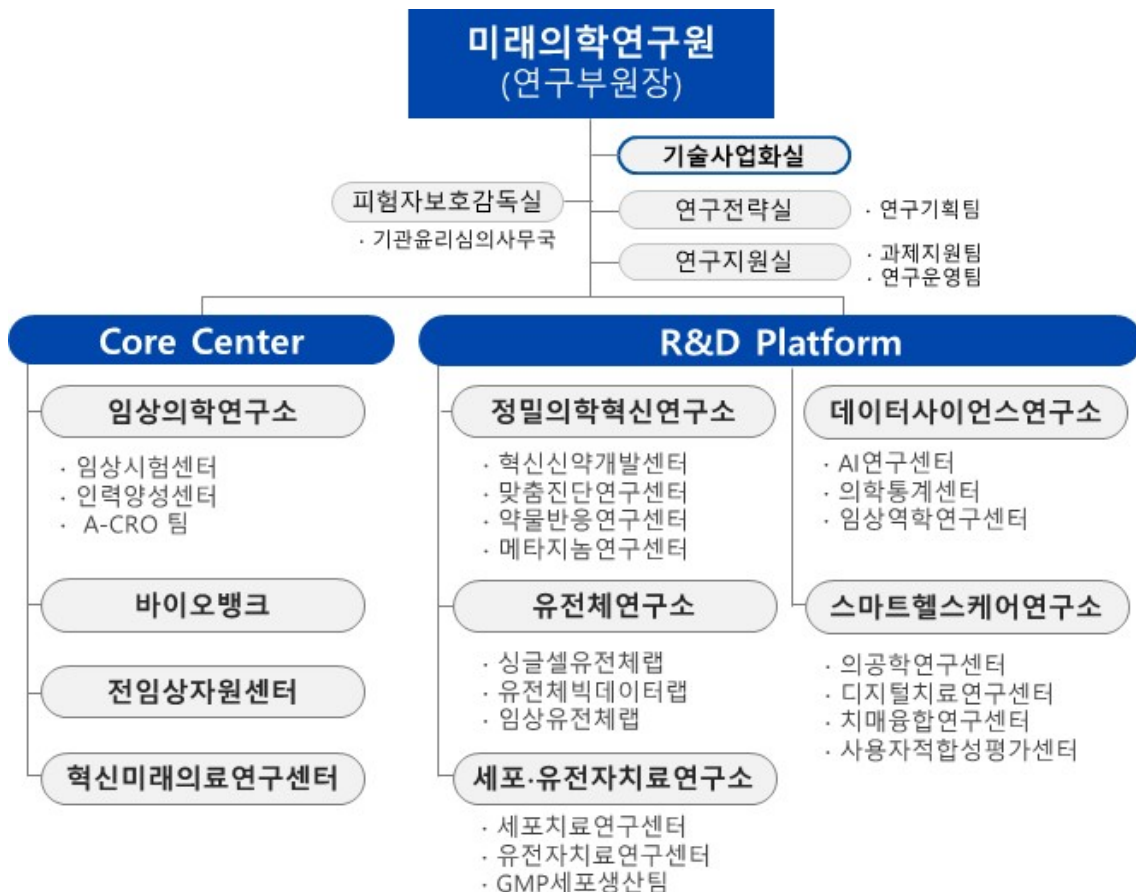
미래의학연구원
(연구부원장)

기술사업화실

피험자보호감독실
· 기관윤리심의사무국

연구전략실
· 연구기획팀

연구지원실
· 과제지원팀
· 연구운영팀

Core Center

임상의학연구소
· 임상시험센터
· 인력양성센터
· A-CRO 팀

바이오뱅크

전임상자원센터

혁신미래의료연구센터

R&D Platform

정밀의학혁신연구소
· 혁신신약개발센터
· 맞춤진단연구센터
· 약물반응연구센터
· 메타지놈연구센터

유전체연구소
· 싱글셀유전체랩
· 유전체빅데이터랩
· 임상유전체랩

세포·유전자치료연구소
· 세포치료연구센터
· 유전자치료연구센터
· GMP세포생산팀

데이터사이언스연구소
· AI연구센터
· 의학통계센터
· 임상역학연구센터

스마트헬스케어연구소
· 의공학연구센터
· 디지털치료연구센터
· 치매융합연구센터
· 사용자적합성평가센터